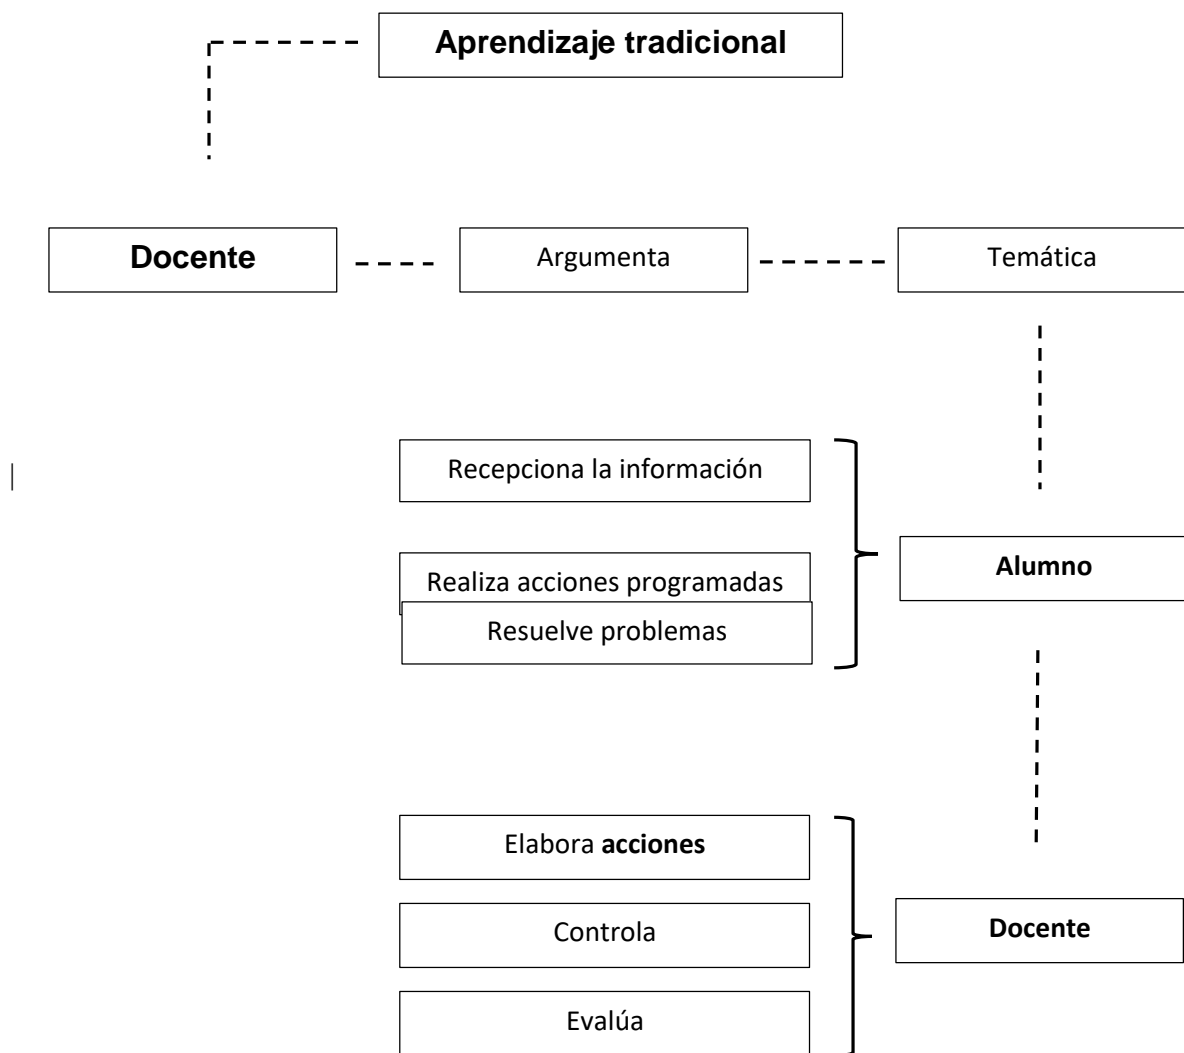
**Aprendizaje tradicional**

**Docente**

Argumenta

Temática

Recepciona la información

Realiza acciones programadas

Resuelve problemas

**Alumno**

Elabora **acciones**

Controla

Evalúa

**Docente**